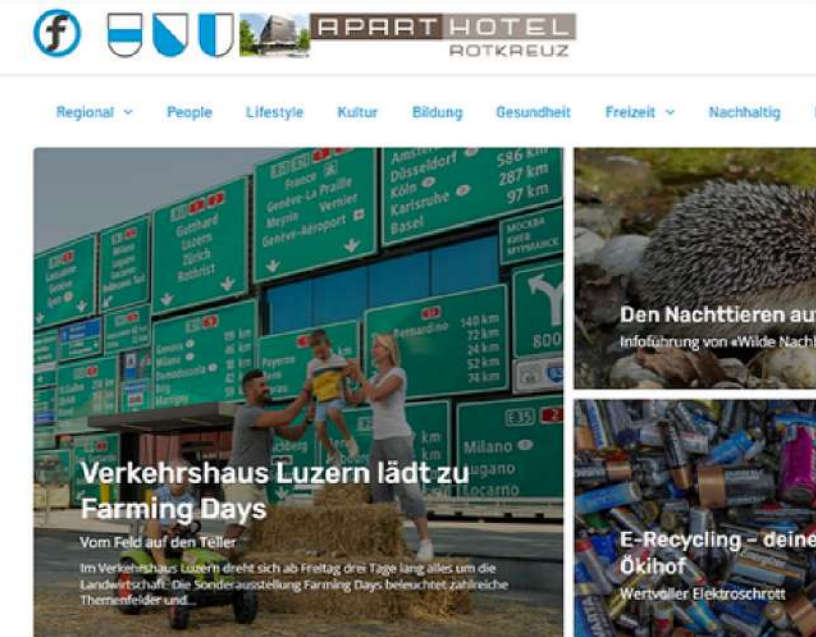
APART HOTEL ROTKREUZ

Regional People Lifestyle Kultur Bildung Gesundheit Freizeit Nachhaltig

France
Genève-La Praille
Meyrin Vernier
Genève-Aéroport

Amsterdam
Düsseldorf 586 km
Köln 287 km
Karlsruhe 97 km
Basel

Gotthard
Luzern
Zürich
Rothrist

San Bernardino 140 km
72 km
52 km
74 km

E35
Milano
Lugano
Locarno

Verkehrshaus Luzern lädt zu Farming Days

Vom Feld auf den Teller

Im Verkehrshaus Luzern dreht sich ab Freitag drei Tage lang alles um die Landwirtschaft. Die Sonderausstellung Farming Days beleuchtet zahlreiche Themenfelder und...

Den Nachttieren au

Infoführung von «Wilde Nach

E-Recycling – deine Ökihof

Wertvoller Elektroschrott